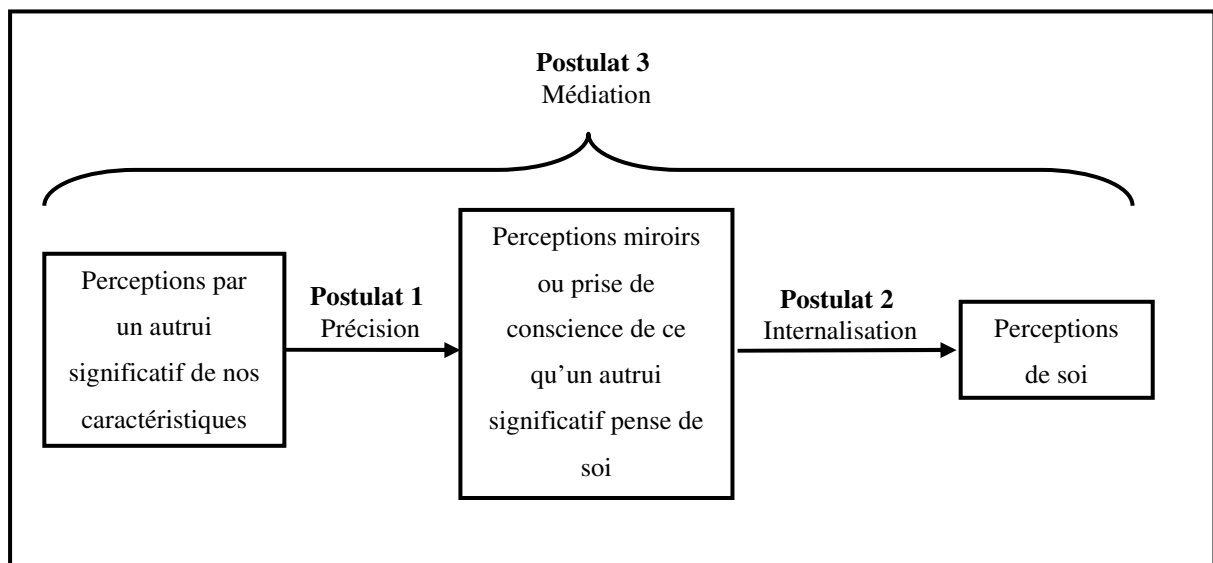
**Postulat 3**
Médiation

Perceptions par un autrui significatif de nos caractéristiques

**Postulat 1**
Précision

Perceptions miroirs ou prise de conscience de ce qu'un autrui significatif pense de soi

**Postulat 2**
Internalisation

Perceptions de soi